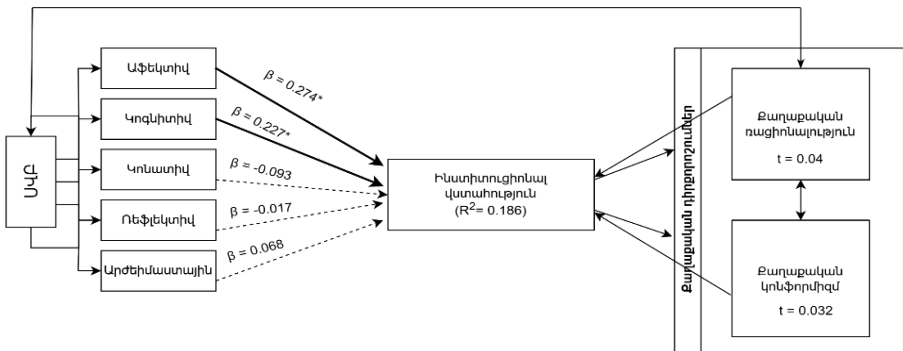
ՍՎԲ

Աֆեկտիվ

Կոգնիտիվ

Կոնատիվ

Ռեֆլեկտիվ

Արժեհամակարգային

$\beta$ = 0.274*

$\beta$ = 0.227*

$\beta$ = -0.093

$\beta$ = -0.017

$\beta$ = 0.068

Ինստիտուցիոնալ վստահություն ($R^2$= 0.186)

Քաղաքական դիրքորոշումներ

Քաղաքական ռացիոնալություն

t = 0.04

Քաղաքական կոնֆորմիզմ

t = 0.032